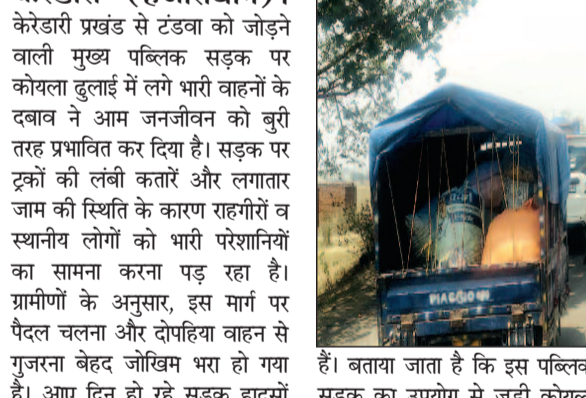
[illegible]
केरेडारी प्रखंड से टंडवा को जोड़ने वाली मुख्य पब्लिक सड़क पर कोयला ढुलाई में लगे भारी वाहनों के दबाव ने आम जनजीवन को बुरी तरह प्रभावित कर दिया है। सड़क पर ट्रकों की लंबी कतारें और लगातार जाम की स्थिति के कारण राहगीरों व स्थानीय लोगों को भारी परेशानियों का सामना करना पड़ रहा है। ग्रामीणों के अनुसार, इस मार्ग पर पैदल चलना और दोपहिया वाहन से गुजरना बेहद जोखिम भरा हो गया है। आए दिन हो रहे सड़क हादसों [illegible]

MAGOO

हैं। बताया जाता है कि इस पब्लिक सड़क का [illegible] से जुड़ी कोयल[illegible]